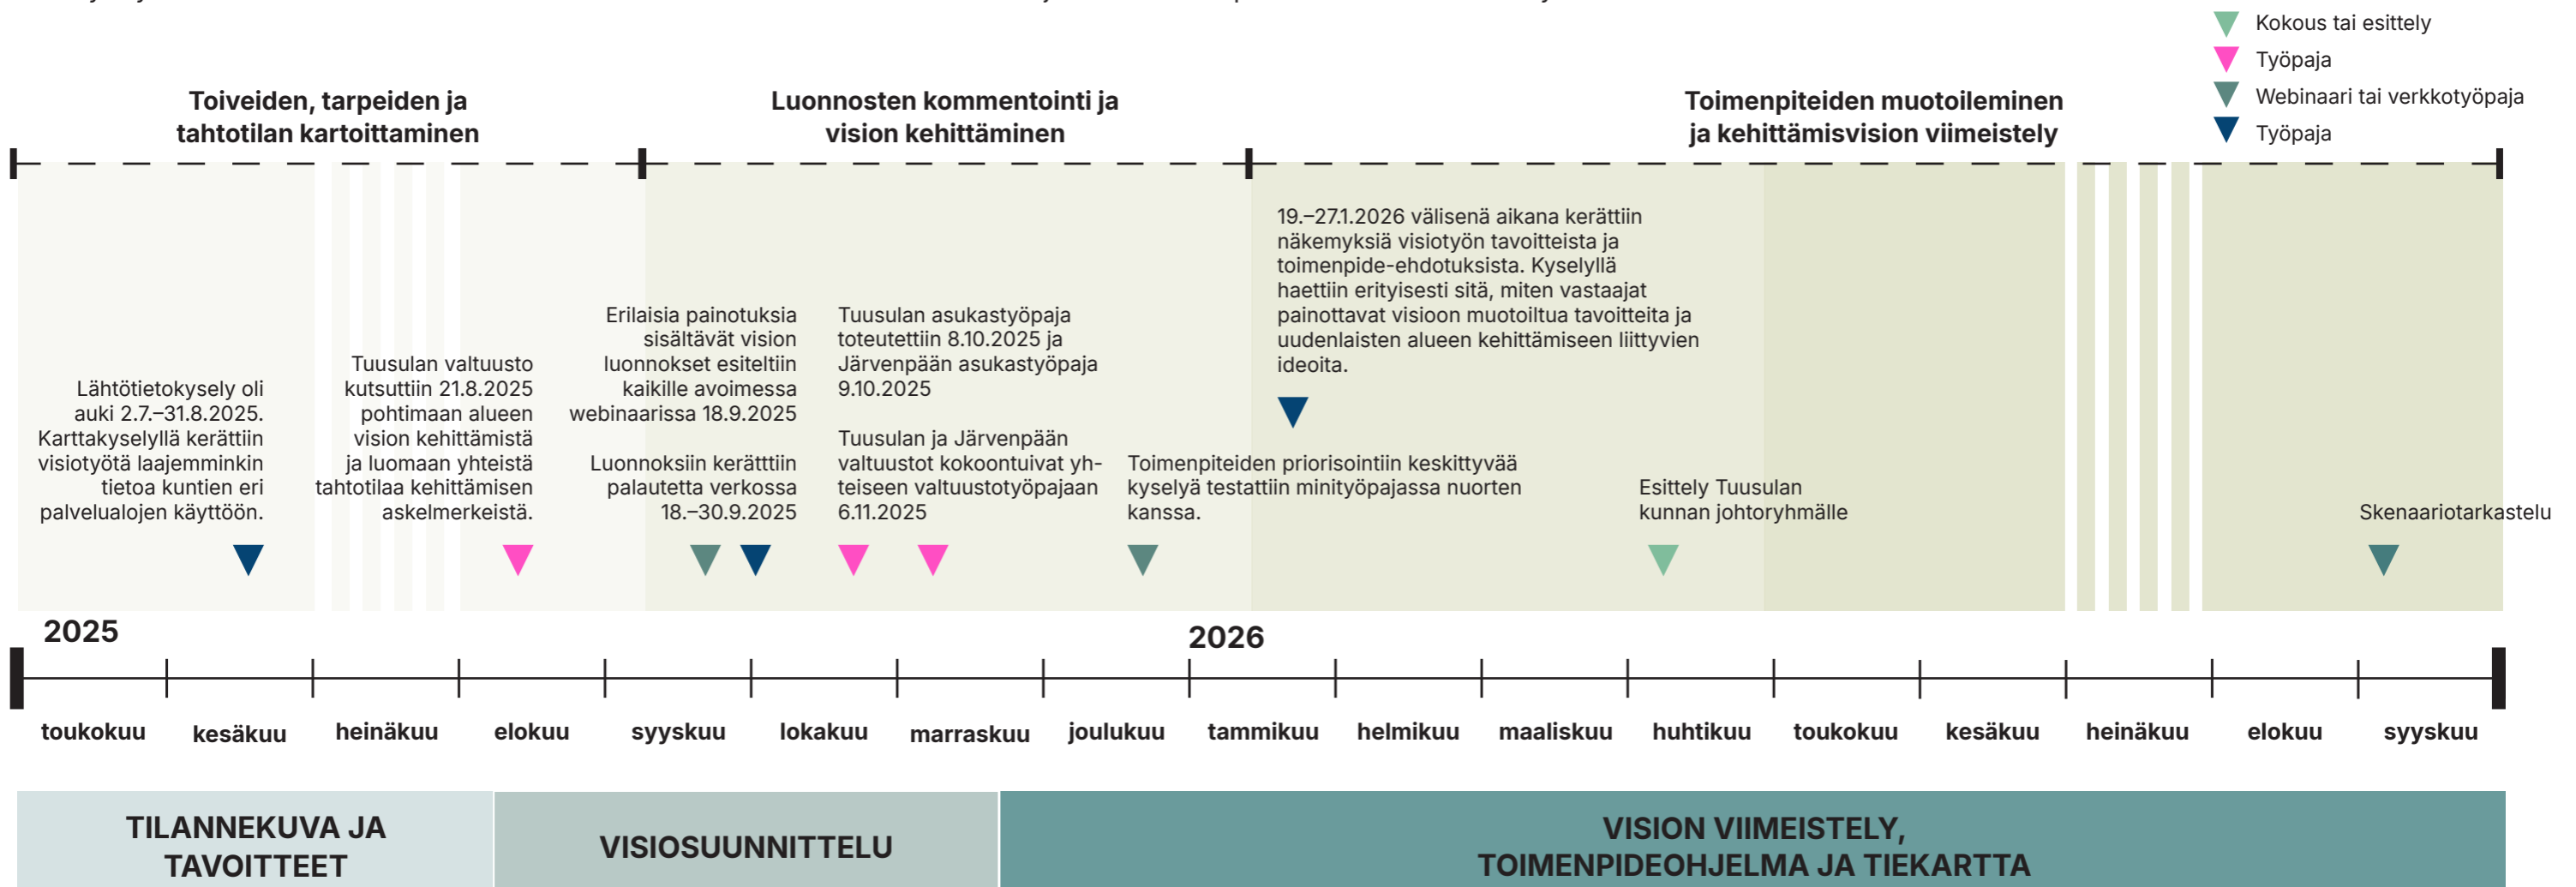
Kokous tai esittely
Työpaja
Webinaari tai verkkotyöpaja
Työpaja

Toiveiden, tarpeiden ja tahtotilan kartoittaminen

Luonnosten kommentointi ja vision kehittäminen

Toimenpiteiden muotoileminen ja kehittämisvision viimeistely

Lähtötietokysely oli auki 2.7.–31.8.2025. Karttakyselyllä kerättiin visiotyötä laajemminkin tietoa kuntien eri palvelualojen käyttöön.

Tuusulan valtuusto kutsuttiin 21.8.2025 pohtimaan alueen vision kehittämistä ja luomaan yhteistä tahtotilaa kehittämisen askelmerkeistä.

Erilaisia painotuksia sisältävät vision luonnokset esiteltiin kaikille avoimessa webinaarissa 18.9.2025

Luonnoksiin kerätttiin palautetta verkossa 18.–30.9.2025

Tuusulan asukastyöpaja toteutettiin 8.10.2025 ja Järvenpään asukastyöpaja 9.10.2025

Tuusulan ja Järvenpään valtuustot kokoontuivat yhteiseen valtuustotyöpajaan 6.11.2025

Toimenpiteiden priorisointiin keskittyvää kyselyä testattiin minityöpajassa nuorten kanssa.

19.–27.1.2026 välisenä aikana kerättiin näkemyksiä visiotyön tavoitteista ja toimenpide-ehdotuksista. Kyselyllä haettiin erityisesti sitä, miten vastaajat painottavat visioon muotoiltua tavoitteita ja uudenlaisten alueen kehittämiseen liittyvien ideoita.

Esittely Tuusulan kunnan johtoryhmälle

Skenaariotarkastelu

2025
2026

toukokuu kesäkuu heinäkuu elokuu syyskuu lokakuu marraskuu joulukuu tammikuu helmikuu maaliskuu huhtikuu toukokuu kesäkuu heinäkuu elokuu syyskuu

TILANNEKUVA JA TAVOITTEET
VISIOSUUNNITTELU
VISION VIIMEISTELY, TOIMENPIDEOHJELMA JA TIEKARTTA